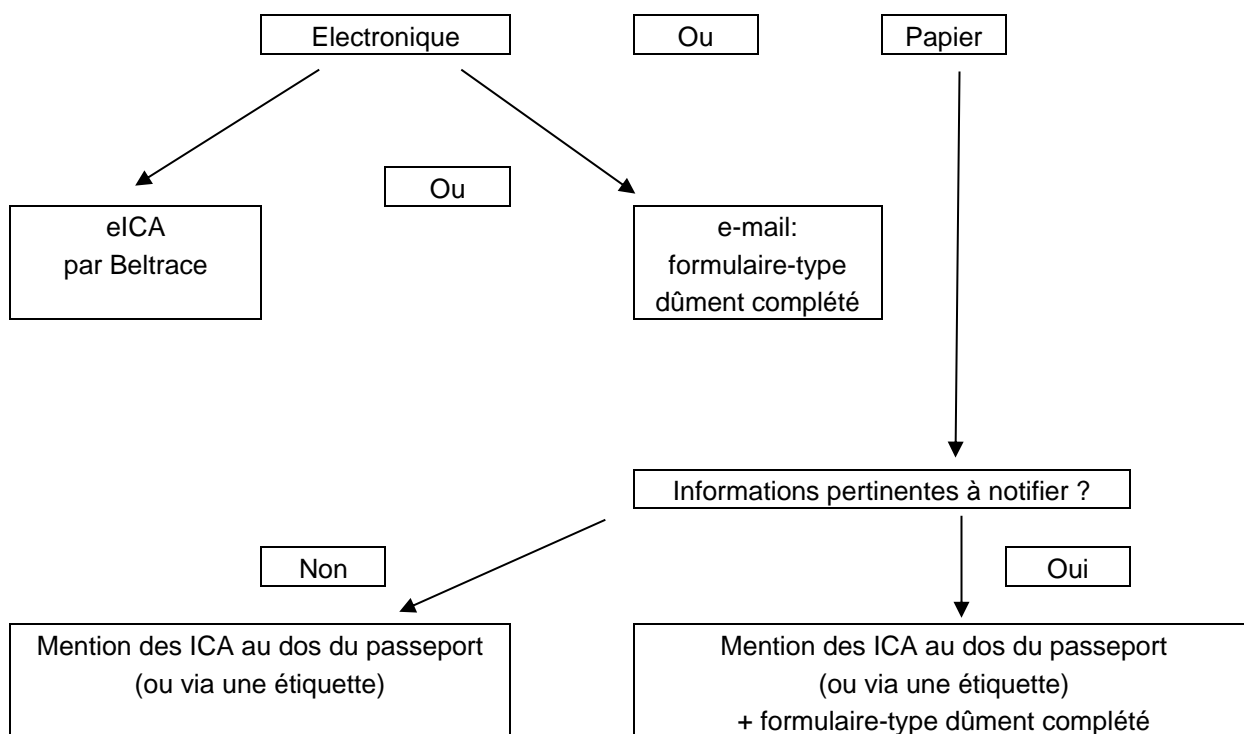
Electronique

Ou

Papier

eICA
par Beltrace

Ou

e-mail:
formulaire-type
dûment complété

Informations pertinentes à notifier ?

Non

Oui

Mention des ICA au dos du passeport
(ou via une étiquette)

Mention des ICA au dos du passeport
(ou via une étiquette)
+ formulaire-type dûment complété